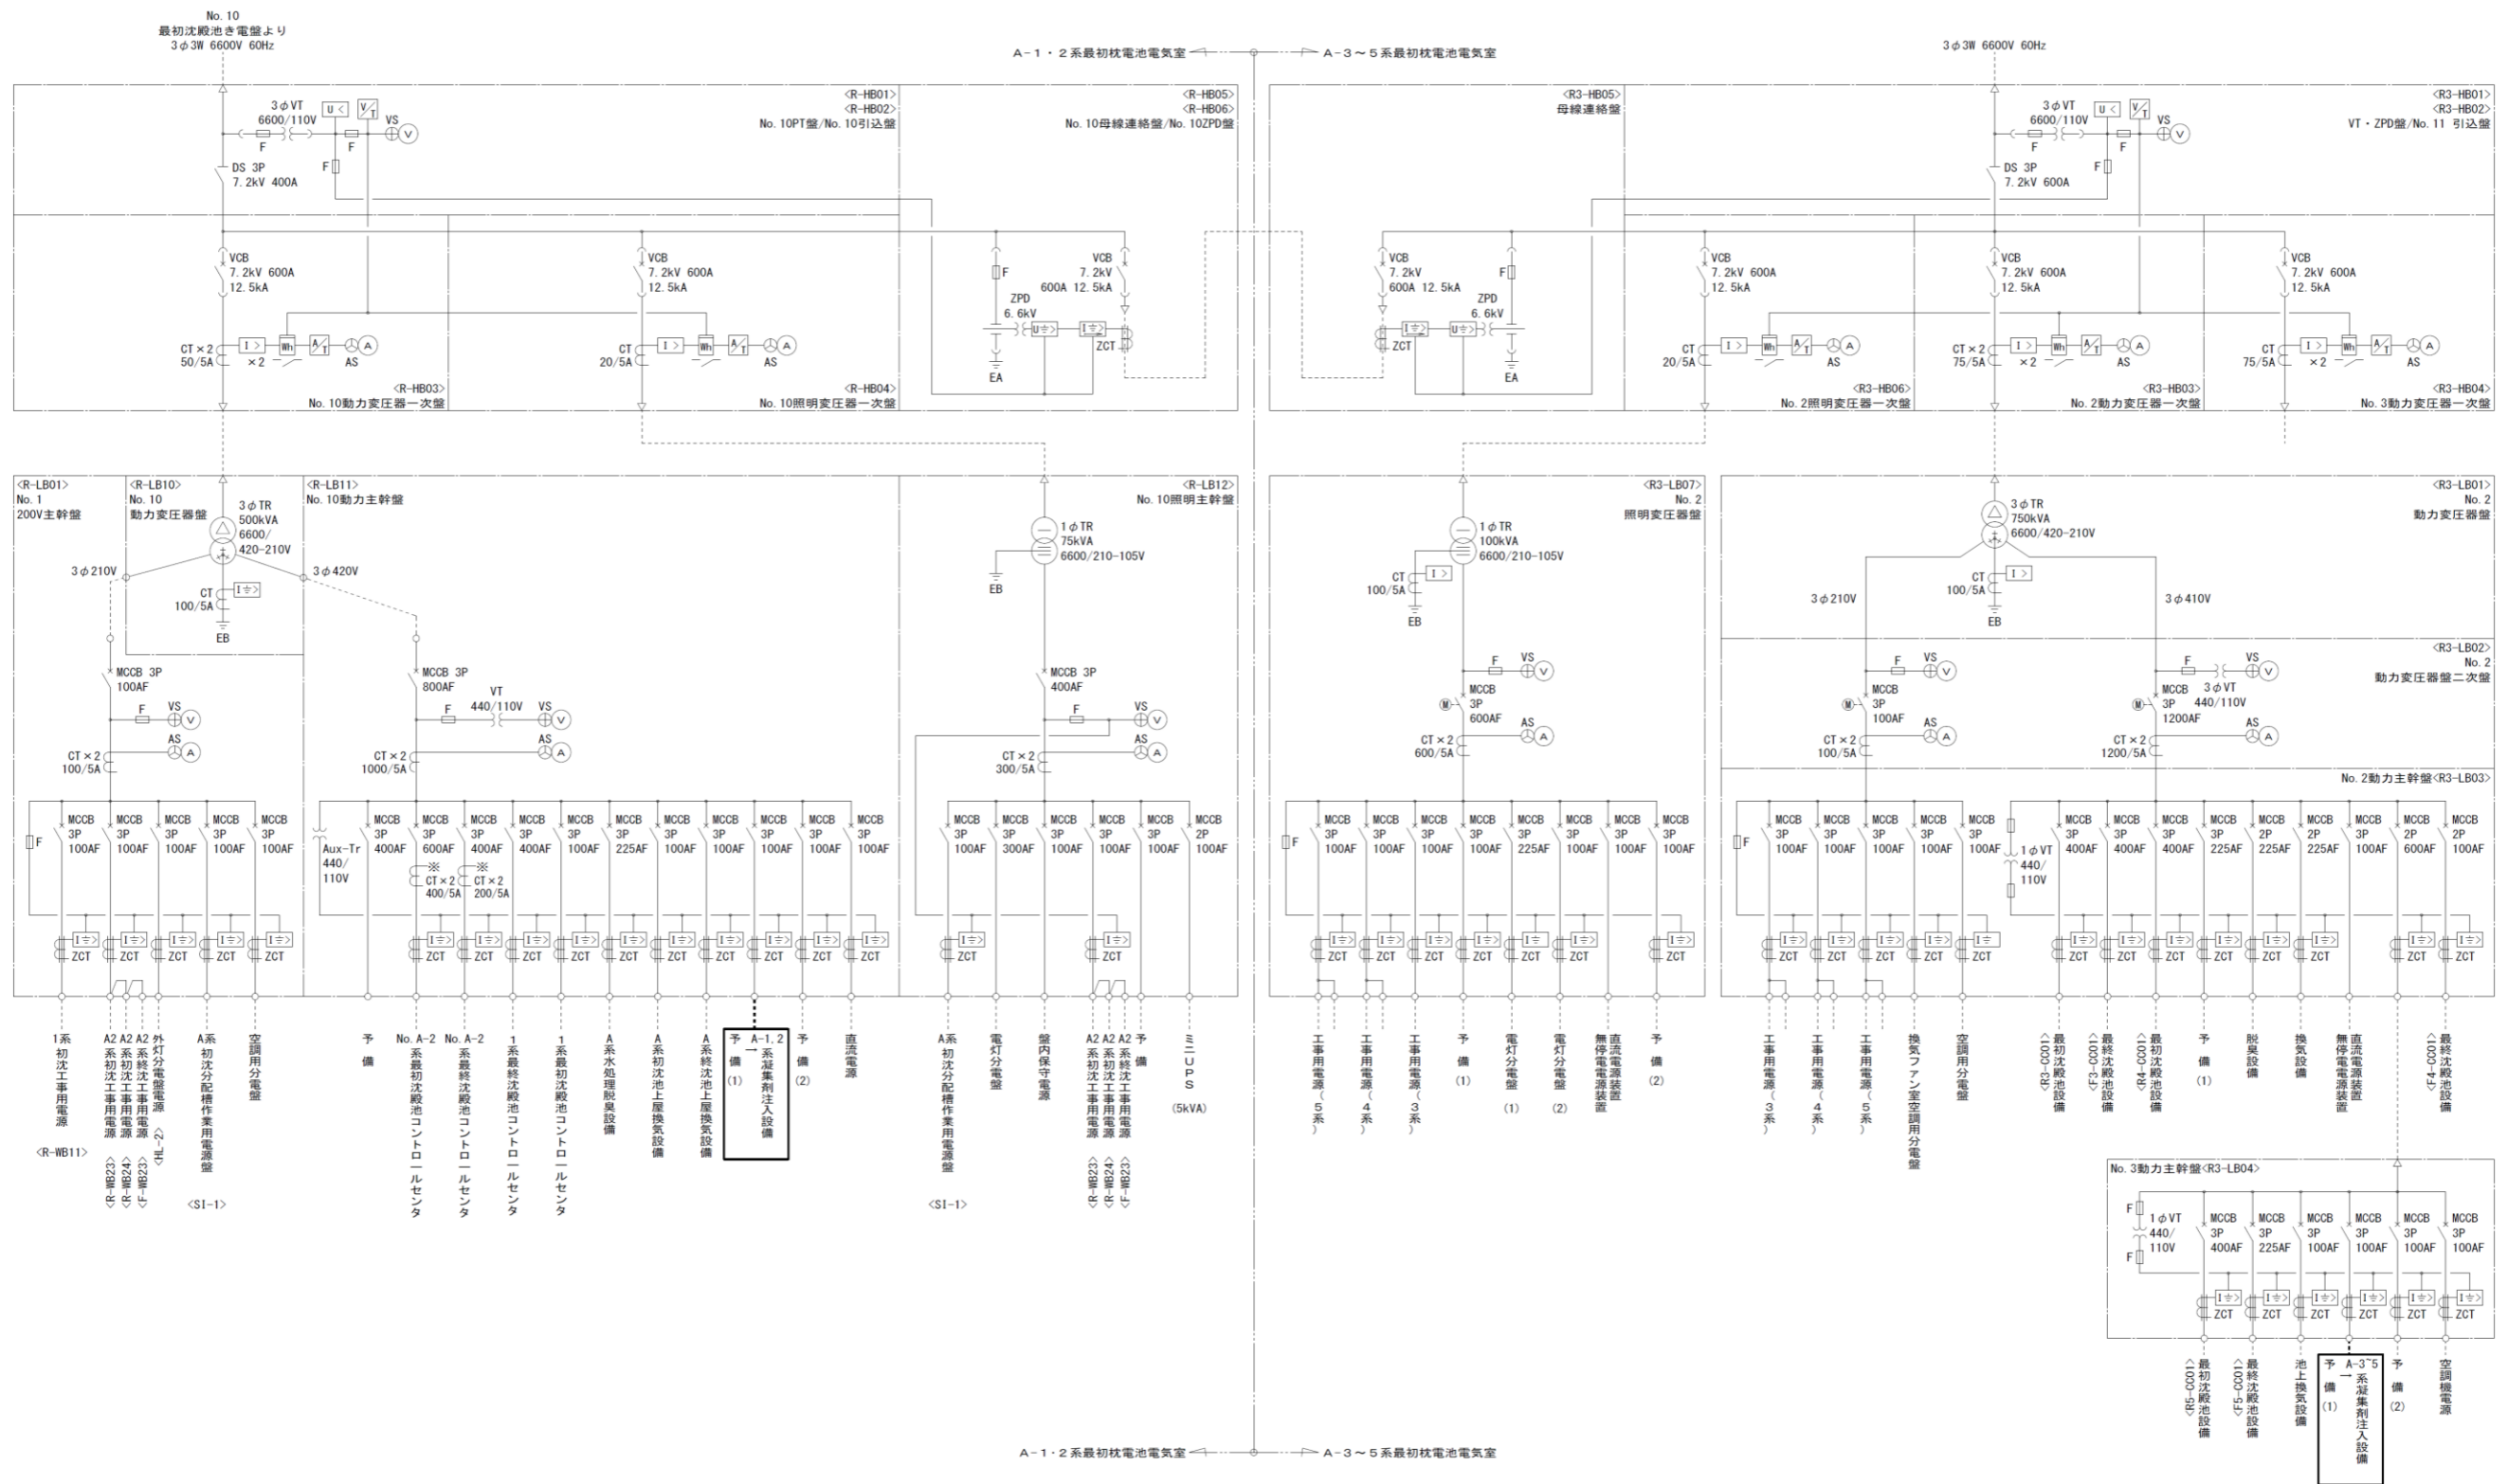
No. 10
最初沈殿池き電盤より
3φ3W 6600V 60Hz

A－1・2系最初枕電池電気室　A－3～5系最初枕電池電気室

3φ3W 6600V 60Hz

<R-HB01>
<R-HB02>
No. 10PT盤/No. 10引込盤

<R-HB05>
<R-HB06>
No. 10母線連絡盤/No. 10ZPD盤

<R3-HB05>
母線連絡盤

<R3-HB01>
<R3-HB02>
VT・ZPD盤/No. 11 引込盤

3φVT
6600/110V
U＜
V/T
VS
V
F
F
F
DS 3P
7. 2kV 400A

3φVT
6600/110V
U＜
V/T
VS
V
F
F
F
DS 3P
7. 2kV 600A

VCB
7. 2kV 600A
12. 5kA
CT×2
50/5A
I＞
×2
Wh
A/T
AS
A

VCB
7. 2kV 600A
12. 5kA
CT
20/5A
I＞
Wh
A/T
AS
A

F
ZPD
6. 6kV
EA
VCB
7. 2kV
600A 12. 5kA
ZCT

VCB
7. 2kV
600A 12. 5kA
ZCT
F
ZPD
6. 6kV
EA

VCB
7. 2kV 600A
12. 5kA
CT
20/5A
AS

VCB
7. 2kV 600A
12. 5kA
CT×2
75/5A
×2
AS

VCB
7. 2kV 600A
12. 5kA
CT
75/5A
×2
AS

<R-HB03>
No. 10動力変圧器一次盤
<R-HB04>
No. 10照明変圧器一次盤
<R3-HB06>
No. 2照明変圧器一次盤
<R3-HB03>
No. 2動力変圧器一次盤
<R3-HB04>
No. 3動力変圧器一次盤

<R-LB01>
No. 1
200V主幹盤
<R-LB10>
No. 10
動力変圧器盤
3φTR
500kVA
6600/
420-210V
3φ210V
3φ420V
CT
100/5A
EB
<R-LB11>
No. 10動力主幹盤
<R-LB12>
No. 10照明主幹盤
1φTR
75kVA
6600/210-105V
EB

<R3-LB07>
No. 2
照明変圧器盤
1φTR
100kVA
6600/210-105V
CT
100/5A
EB

<R3-LB01>
No. 2
動力変圧器盤
3φTR
750kVA
6600/420-210V
CT
100/5A
EB
3φ210V
3φ410V

<R3-LB02>
No. 2
動力変圧器盤二次盤

MCCB 3P
100AF
F
VS
V
CT×2
100/5A
AS
A

MCCB 3P
800AF
F
VT
440/110V
VS
V
CT×2
1000/5A
AS
A

MCCB 3P
400AF
F
VS
V
CT×2
300/5A
AS
A

F
VS
V
M
MCCB
3P
600AF
AS
A
CT×2
600/5A

F
VS
V
M
MCCB
3P
100AF
AS
A
CT×2
100/5A

F
3φVT
440/110V
VS
V
M
MCCB
3P
1200AF
AS
A
CT×2
1200/5A

No. 2動力主幹盤<R3-LB03>

F
MCCB 3P 100AF
MCCB 3P 100AF
MCCB 3P 100AF
MCCB 3P 100AF
MCCB 3P 100AF
ZCT ZCT ZCT ZCT ZCT

Aux-Tr
440/
110V
MCCB 3P 400AF
MCCB 3P 600AF
MCCB 3P 400AF
MCCB 3P 400AF
MCCB 3P 100AF
MCCB 3P 225AF
MCCB 3P 100AF
MCCB 3P 100AF
MCCB 3P 100AF
MCCB 3P 100AF
MCCB 3P 100AF
※
CT×2
400/5A
※
CT×2
200/5A
ZCT ZCT ZCT ZCT ZCT ZCT ZCT ZCT ZCT

MCCB 3P 100AF
MCCB 3P 300AF
MCCB 3P 100AF
MCCB 3P 100AF
MCCB 3P 100AF
MCCB 2P 100AF
ZCT ZCT

F
MCCB 3P 100AF
MCCB 3P 100AF
MCCB 3P 100AF
MCCB 3P 100AF
MCCB 3P 225AF
MCCB 3P 100AF
MCCB 3P 100AF
MCCB 3P 100AF
ZCT ZCT ZCT ZCT ZCT ZCT ZCT

F
MCCB 3P 100AF
MCCB 3P 100AF
MCCB 3P 100AF
MCCB 3P 100AF
MCCB 3P 100AF
ZCT ZCT ZCT ZCT ZCT
1φVT
440/
110V
MCCB 3P 400AF
MCCB 3P 400AF
MCCB 3P 400AF
MCCB 3P 225AF
MCCB 2P 225AF
MCCB 2P 225AF
MCCB 3P 100AF
MCCB 2P 600AF
MCCB 2P 100AF
ZCT ZCT ZCT ZCT ZCT ZCT ZCT ZCT ZCT

1系初沈工事用電源
<R-WB11>
A2系初沈工事用電源 <R-WB23>
A2系初沈工事用電源 <R-WB24>
A2系終沈工事用電源 <F-WB23>
外灯分電盤電源 <HL-2>
A系初沈分配槽作業用電源盤 <SI-1>
空調用分電盤
予備
No. A-2 系最初沈殿池コントロールセンタ
No. A-2 系最終沈殿池コントロールセンタ
1系最終沈殿池コントロールセンタ
1系最初沈殿池コントロールセンタ
A系水処理脱臭設備
A系初沈池上屋換気設備
A系終沈池上屋換気設備
予備(1)
A-1, 2系凝集剤注入設備
予備(2)
直流電源

A系初沈分配槽作業用電源盤 <SI-1>
電灯分電盤
盤内保守電源
A2系初沈工事用電源 <R-WB23>
A2系初沈工事用電源 <R-WB24>
A2系終沈工事用電源 <F-WB23>
予備
ミニUPS (5kVA)

工事用電源（5系）
工事用電源（4系）
工事用電源（3系）
予備(1)
電灯分電盤(1)
電灯分電盤(2)
無停電電源装置
直流電源装置
予備(2)

工事用電源（3系）
工事用電源（4系）
工事用電源（5系）
換気ファン室空調用分電盤
空調用分電盤
<R3-C001>最初沈殿池設備
<F3-C001>最終沈殿池設備
<R4-C001>最初沈殿池設備
予備(1)
脱臭設備
換気設備
無停電電源装置
直流電源装置
予備
<F4-C001>最終沈殿池設備

No. 3動力主幹盤<R3-LB04>
F
1φVT
440/
110V
F
MCCB 3P 400AF
MCCB 3P 225AF
MCCB 3P 100AF
MCCB 3P 100AF
MCCB 3P 100AF
MCCB 3P 100AF
ZCT ZCT ZCT ZCT ZCT ZCT

<R5-C001>最初沈殿池設備
<F5-C001>最終沈殿池設備
池上換気設備
予備(1)
A-3~5系凝集剤注入設備
予備(2)
空調機電源

A－1・2系最初枕電池電気室　A－3～5系最初枕電池電気室